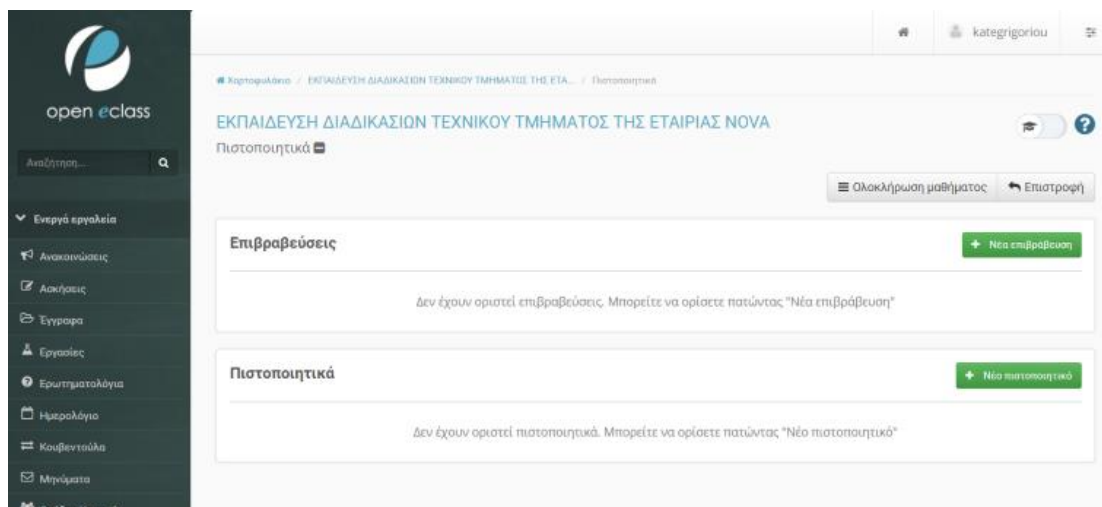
open eclass

Αναζήτηση...

Ενεργά εργαλεία

Ανακοινώσεις

Ασκήσεις

Έγγραφα

Εργασίες

Ερωτηματολόγια

Ημερολόγιο

Κουβεντούλα

Μηνύματα

kategrigoriou

Χαρτοφυλάκιο / ΕΚΠΑΙΔΕΥΣΗ ΔΙΑΔΙΚΑΣΙΩΝ ΤΕΧΝΙΚΟΥ ΤΜΗΜΑΤΟΣ ΤΗΣ ΕΤΑ... / Πιστοποιητικά

ΕΚΠΑΙΔΕΥΣΗ ΔΙΑΔΙΚΑΣΙΩΝ ΤΕΧΝΙΚΟΥ ΤΜΗΜΑΤΟΣ ΤΗΣ ΕΤΑΙΡΙΑΣ NOVA

Πιστοποιητικά

Ολοκλήρωση μαθήματος

Επιστροφή

Επιβραβεύσεις

+ Νέα επιβράβευση

Δεν έχουν οριστεί επιβραβεύσεις. Μπορείτε να ορίσετε πατώντας "Νέα επιβράβευση"

Πιστοποιητικά

+ Νέο πιστοποιητικό

Δεν έχουν οριστεί πιστοποιητικά. Μπορείτε να ορίσετε πατώντας "Νέο πιστοποιητικό"